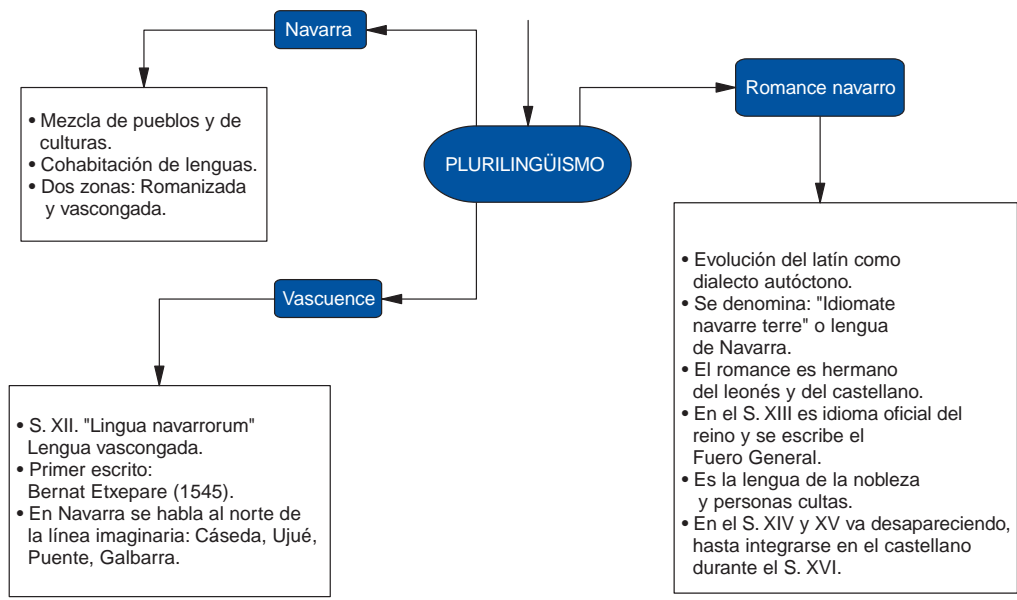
Navarra

• Mezcla de pueblos y de culturas.
• Cohabitación de lenguas.
• Dos zonas: Romanizada y vascongada.

PLURILINGÜISMO

Romance navarro

• Evolución del latín como dialecto autóctono.
• Se denomina: "Idiomate navarre terre" o lengua de Navarra.
• El romance es hermano del leonés y del castellano.
• En el S. XIII es idioma oficial del reino y se escribe el Fuero General.
• Es la lengua de la nobleza y personas cultas.
• En el S. XIV y XV va desapareciendo, hasta integrarse en el castellano durante el S. XVI.

Vascuence

• S. XII. "Lingua navarrorum" Lengua vascongada.
• Primer escrito: Bernat Etxepare (1545).
• En Navarra se habla al norte de la línea imaginaria: Cáseda, Ujué, Puente, Galbarra.